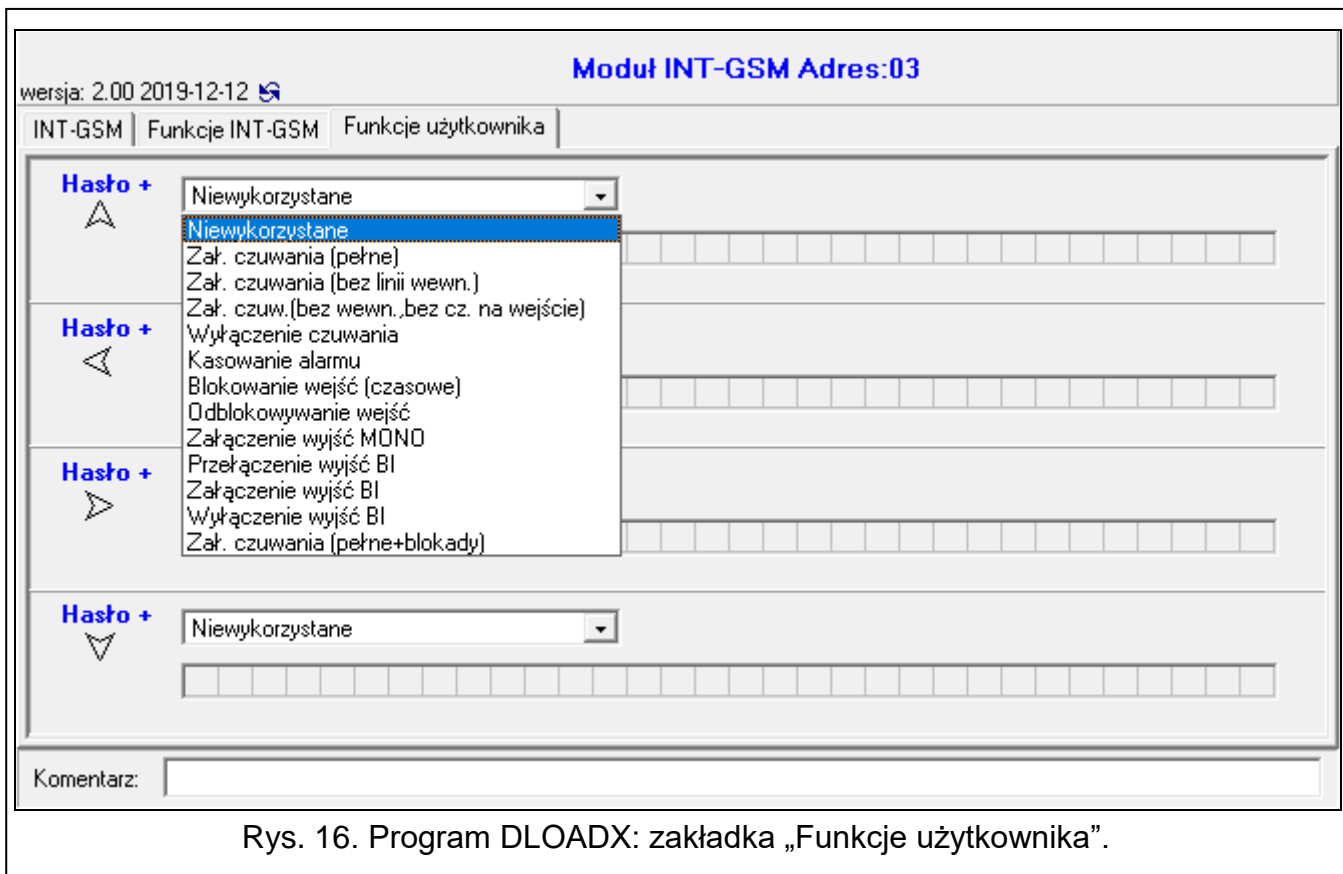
wersja: 2.00 2019-12-12

Moduł INT-GSM Adres:03

INT-GSM | Funkcje INT-GSM | Funkcje użytkownika

Hasło +

Niewykorzystane

Niewykorzystane
Zał. czuwania (pełne)
Zał. czuwania (bez linii wewn.)
Zał. czuw.(bez wewn.,bez cz. na wejście)
Wyłączenie czuwania
Kasowanie alarmu
Blokowanie wejść (czasowe)
Odblokowywanie wejść
Załączenie wyjść MONO
Przełączenie wyjść BI
Załączenie wyjść BI
Wyłączenie wyjść BI
Zał. czuwania (pełne+blokady)

Hasło +

Hasło +

Hasło +

Niewykorzystane

Komentarz:

Rys. 16. Program DLOADX: zakładka „Funkcje użytkownika”.